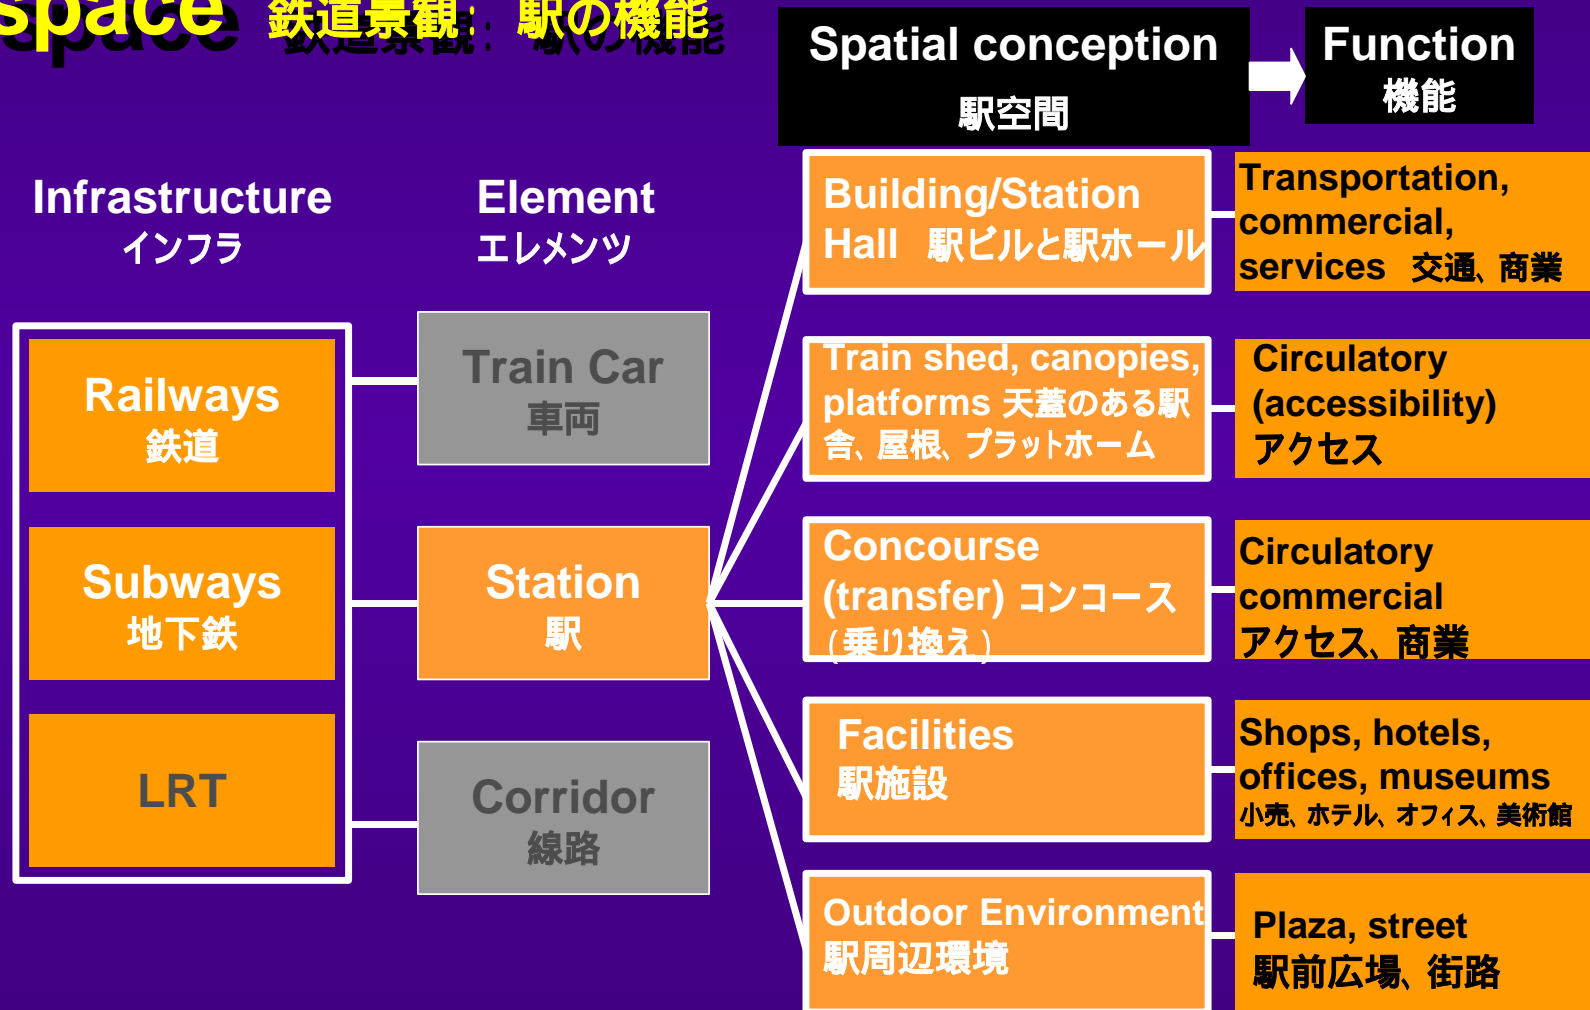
space 鉄道景観：駅の機能

Spatial conception
駅空間

Function
機能

Infrastructure
インフラ

Element
エレメンツ

Railways
鉄道

Subways
地下鉄

LRT

Train Car
車両

Station
駅

Corridor
線路

Building/Station Hall 駅ビルと駅ホール

Transportation, commercial, services 交通、商業

Train shed, canopies, platforms 天蓋のある駅舎、屋根、プラットホーム

Circulatory (accessibility)
アクセス

Concourse (transfer) コンコース（乗り換え）

Circulatory commercial
アクセス、商業

Facilities
駅施設

Shops, hotels, offices, museums
小売、ホテル、オフィス、美術館

Outdoor Environment
駅周辺環境

Plaza, street
駅前広場、街路